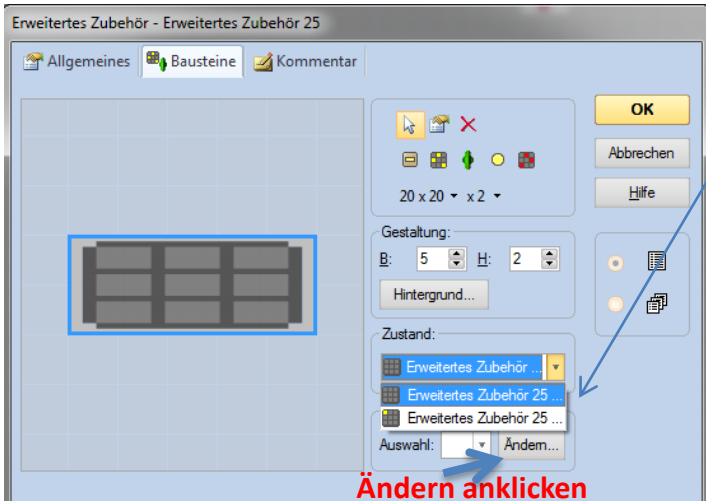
Erweitertes Zubehör - Erweitertes Zubehör 25

Allgemeines
Bausteine
Kommentar

OK
Abbrechen
Hilfe

20 x 20 ▾ x 2 ▾

Gestaltung:
B: 5
H: 2
Hintergrund...

Zustand:
Erweitertes Zubehör ...
Erweitertes Zubehör 25 ...
Erweitertes Zubehör 25 ...

Auswahl:
Ändern...

Ändern anklicken